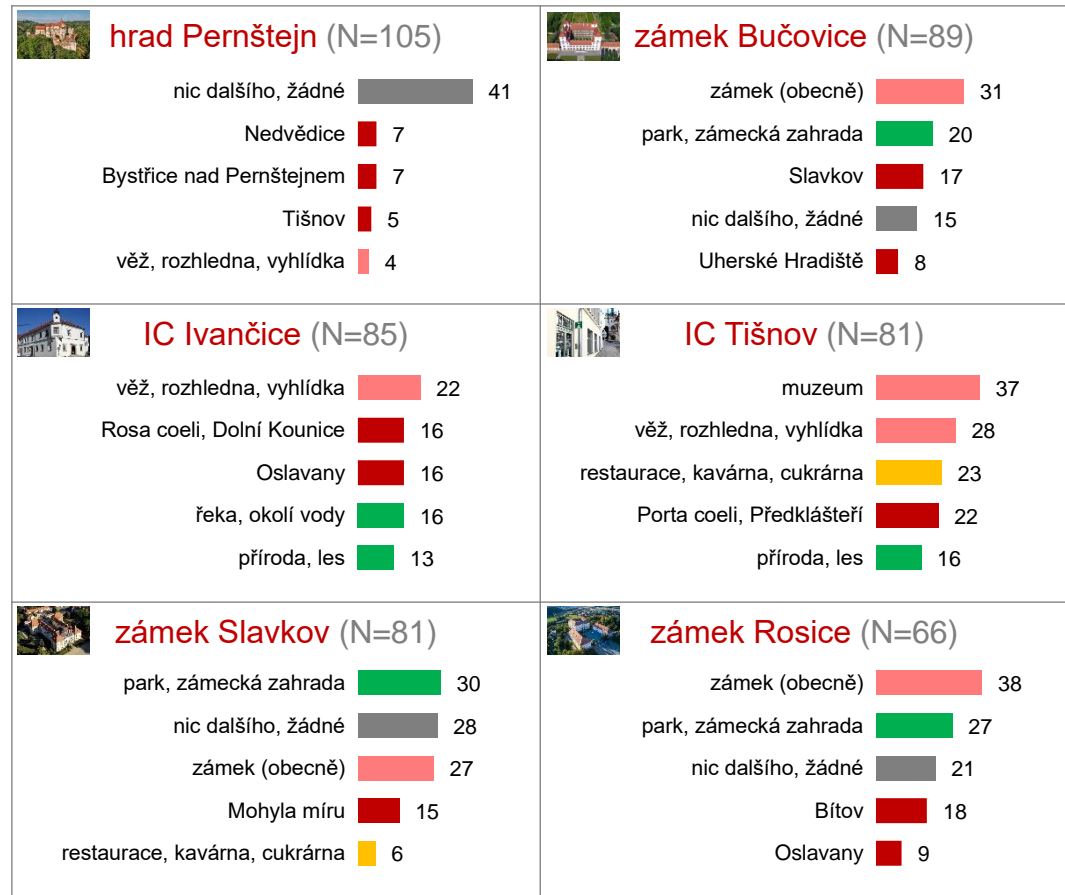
hrad Pernštejn (N=105)

nic dalšího, žádné 41
Nedvědice 7
Bystřice nad Pernštejnem 7
Tišnov 5
věž, rozhledna, vyhlídka 4

zámek Bučovice (N=89)

zámek (obecně) 31
park, zámecká zahrada 20
Slavkov 17
nic dalšího, žádné 15
Uherské Hradiště 8

IC Ivančice (N=85)

věž, rozhledna, vyhlídka 22
Rosa coeli, Dolní Kounice 16
Oslavany 16
řeka, okolí vody 16
příroda, les 13

IC Tišnov (N=81)

muzeum 37
věž, rozhledna, vyhlídka 28
restaurace, kavárna, cukrárna 23
Porta coeli, Předklášteří 22
příroda, les 16

zámek Slavkov (N=81)

park, zámecká zahrada 30
nic dalšího, žádné 28
zámek (obecně) 27
Mohyla míru 15
restaurace, kavárna, cukrárna 6

zámek Rosice (N=66)

zámek (obecně) 38
park, zámecká zahrada 27
nic dalšího, žádné 21
Bítov 18
Oslavany 9